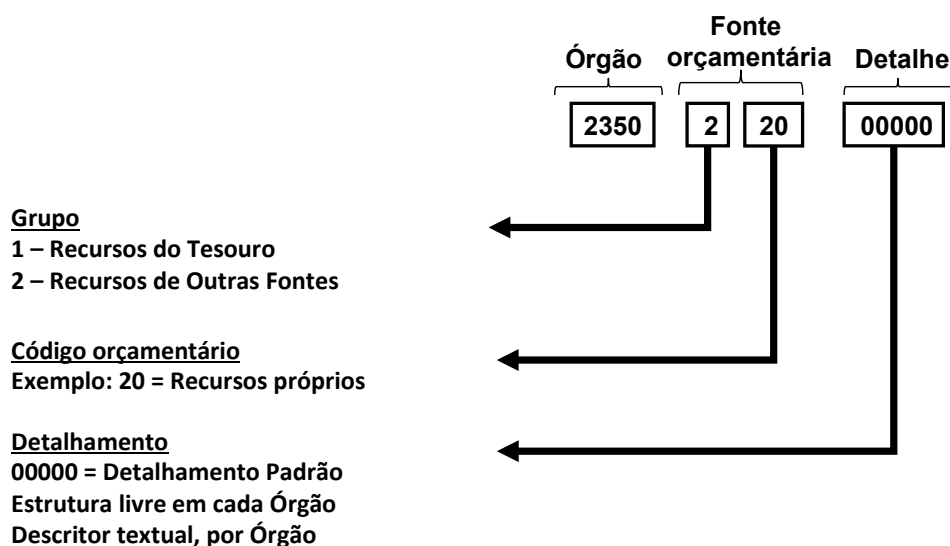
Órgão

Fonte orçamentária

Detalhe

2350

2

20

00000

Grupo
1 – Recursos do Tesouro
2 – Recursos de Outras Fontes

Código orçamentário
Exemplo: 20 = Recursos próprios

Detalhamento
00000 = Detalhamento Padrão
Estrutura livre em cada Órgão
Descritor textual, por Órgão